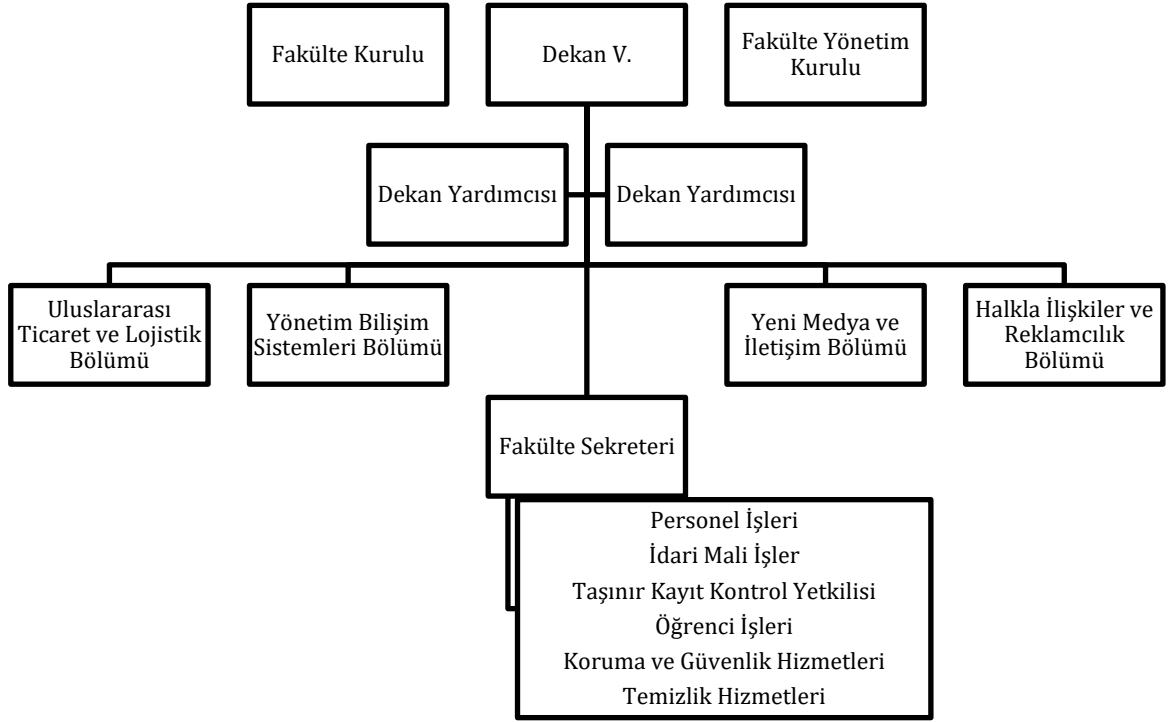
Fakülte Kurulu

Dekan V.

Fakülte Yönetim Kurulu

Dekan Yardımcısı

Dekan Yardımcısı

Uluslararası Ticaret ve Lojistik Bölümü

Yönetim Bilişim Sistemleri Bölümü

Yeni Medya ve İletişim Bölümü

Halkla İlişkiler ve Reklamcılık Bölümü

Fakülte Sekreteri

Personel İşleri
İdari Mali İşler
Taşınır Kayıt Kontrol Yetkilisi
Öğrenci İşleri
Koruma ve Güvenlik Hizmetleri
Temizlik Hizmetleri